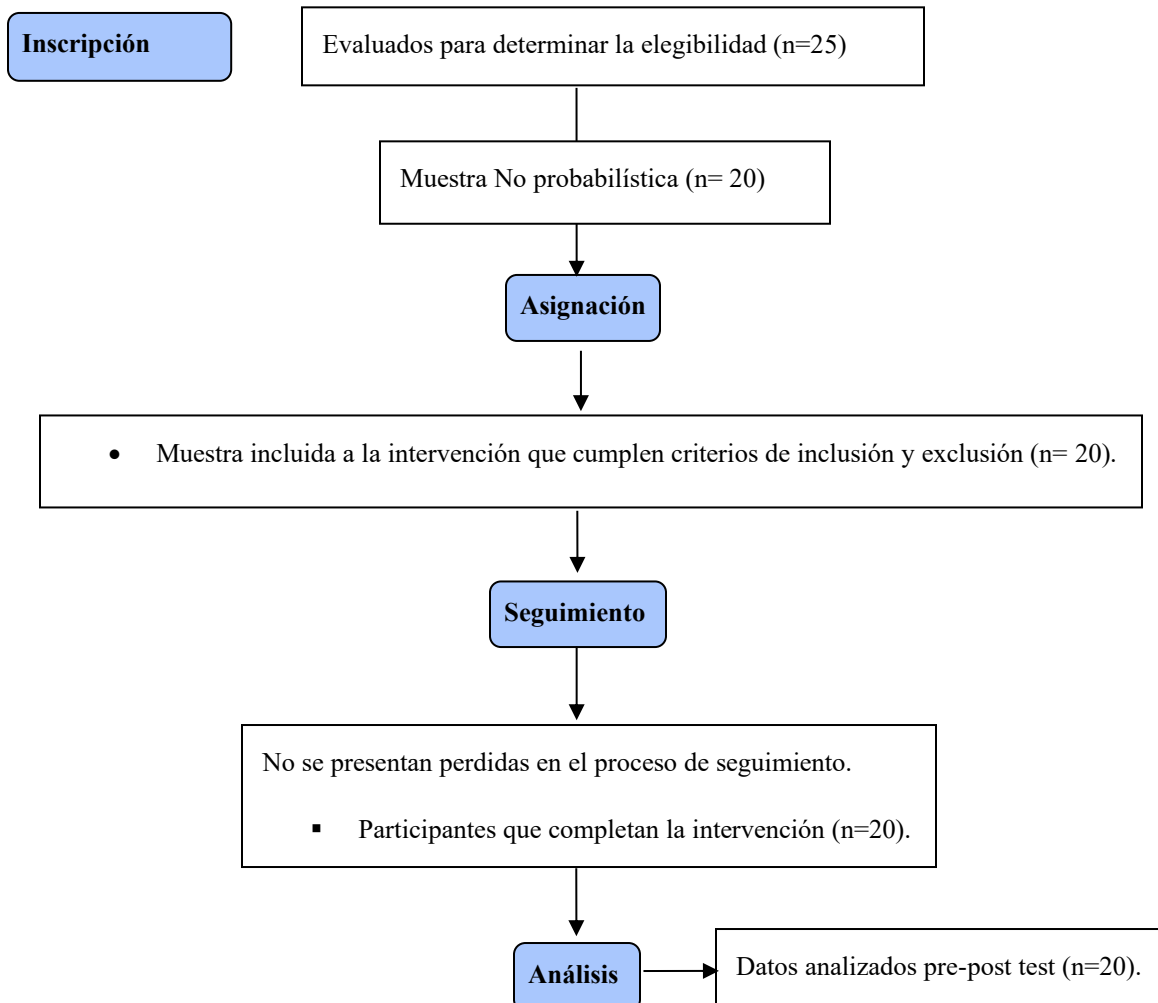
Inscripción

Evaluados para determinar la elegibilidad (n=25)

Muestra No probabilística (n= 20)

Asignación

- Muestra incluida a la intervención que cumplen criterios de inclusión y exclusión (n= 20).

Seguimiento

No se presentan perdidas en el proceso de seguimiento.

- Participantes que completan la intervención (n=20).

Análisis

Datos analizados pre-post test (n=20).